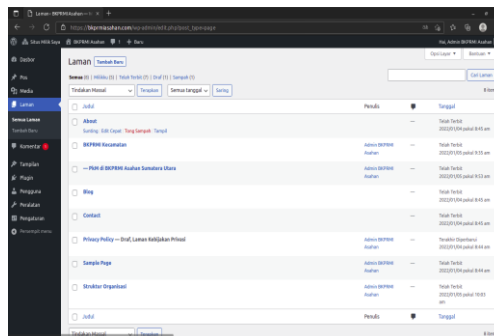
Laman ‹ BKPRMI Asahan — W

https://bkprmiasahan.com/wp-admin/edit.php?post_type=page

Situs Milik Saya | BKPRMI Asahan | 1 | + Baru | Hai, Admin BKPRMI Asahan

Opsi Layar ▾ | Bantuan ▾

Dasbor
Pos
Media
Laman
Semua Laman
Tambah Baru
Komentar
Tampilan
Plugin
Pengguna
Peralatan
Pengaturan
Perpendek menu

Laman Tambah Baru

Semua (8) | Milikku (5) | Telah Terbit (7) | Draf (1) | Sampah (1)

Cari Laman

Tindakan Massal | Terapkan | Semua tanggal | Saring

8 item

| | Judul | Penulis | | Tanggal |
|---|---|---|---|---|
| | About<br>Sunting \| Edit Cepat \| Tong Sampah \| Tampil | | — | Telah Terbit 2022/01/04 pukul 8:45 am |
| | BKPRMI Kecamatan | Admin BKPRMI Asahan | — | Telah Terbit 2022/01/04 pukul 9:55 am |
| | — PUM di BKPRMI Asahan Sumatera Utara | Admin BKPRMI Asahan | — | Telah Terbit 2022/01/04 pukul 9:53 am |
| | Blog | | — | Telah Terbit 2022/01/04 pukul 8:45 am |
| | Contact | | — | Telah Terbit 2022/01/04 pukul 8:45 am |
| | Privacy Policy — Draf, Laman Kebijakan Privasi | Admin BKPRMI Asahan | — | Terakhir Diperbarui 2022/01/04 pukul 8:44 am |
| | Sample Page | Admin BKPRMI Asahan | — | Telah Terbit 2022/01/04 pukul 8:44 am |
| | Struktur Organisasi | Admin BKPRMI Asahan | — | Telah Terbit 2022/01/04 pukul 10:03 am |
| | Judul | Penulis | | Tanggal |

Tindakan Massal | Terapkan

8 item